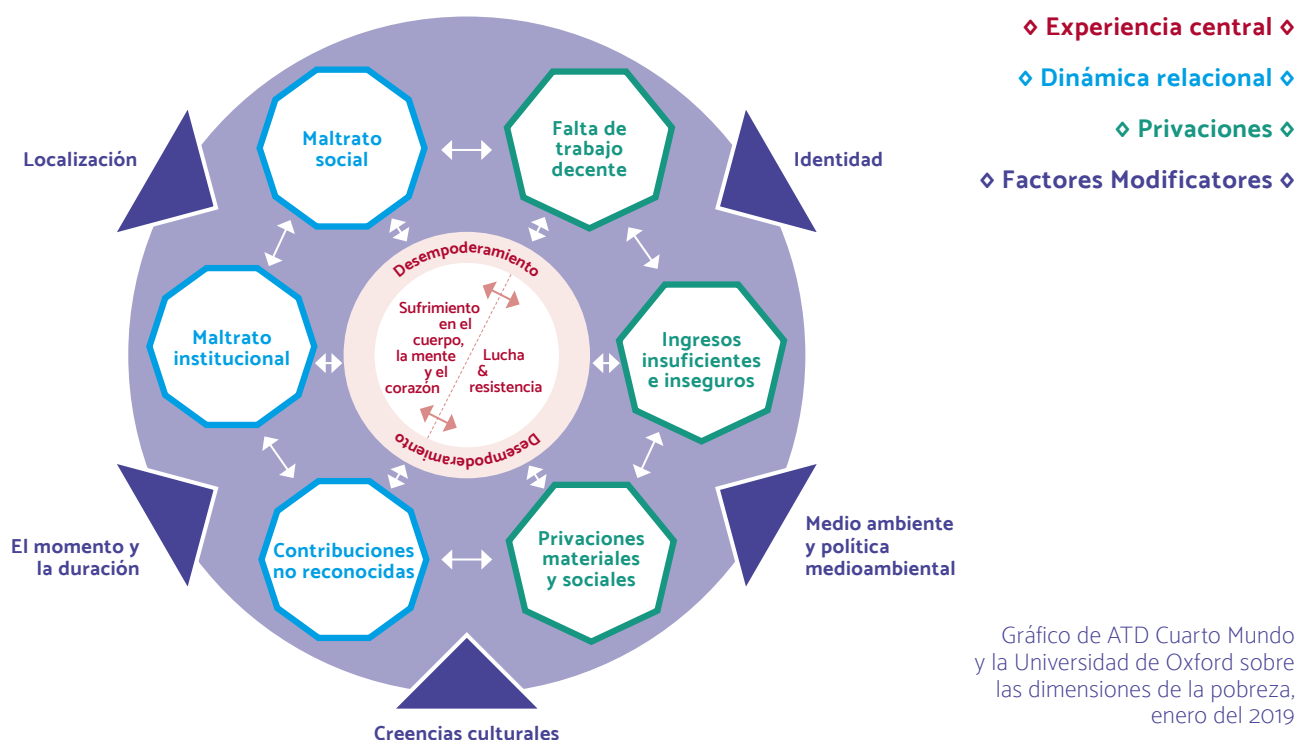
◇ Experiencia central ◇
◇ Dinámica relacional ◇
◇ Privaciones ◇
◇ Factores Modificatores ◇

Localización

Maltrato social

Falta de trabajo decente

Identidad

Desempoderamiento

Maltrato institucional

Sufrimiento en el cuerpo, la mente y el corazón

Lucha & resistencia

Ingresos insuficientes e inseguros

Desempoderamiento

El momento y la duración

Contribuciones no reconocidas

Privaciones materiales y sociales

Medio ambiente y política medioambiental

Creencias culturales

Gráfico de ATD Cuarto Mundo y la Universidad de Oxford sobre las dimensiones de la pobreza, enero del 2019